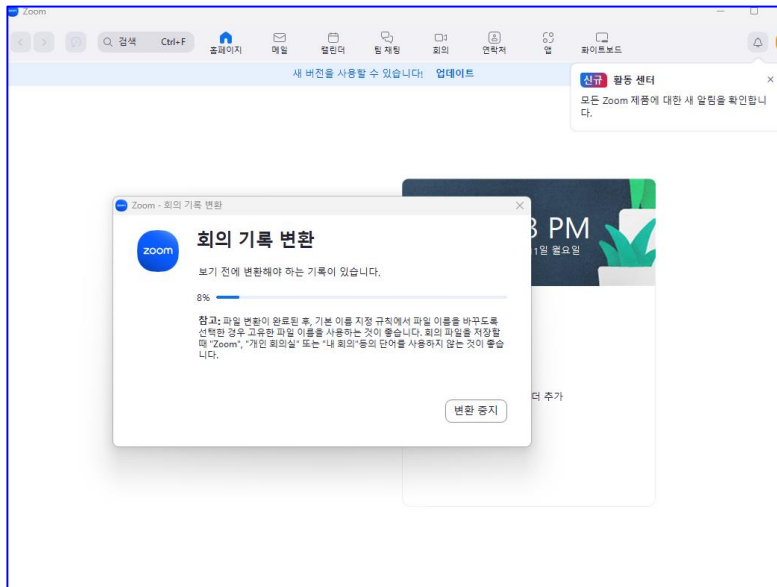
Zoom

검색 Ctrl+F

홈페이지 메일 캘린더 팀 채팅 회의 연락처 앱 화이트보드

새 버전을 사용할 수 있습니다! 업데이트

신규 활동 센터

모든 Zoom 제품에 대한 새 알림을 확인합니다.

3 PM

1일 월요일

더 추가

Zoom - 회의 기록 변환

zoom

회의 기록 변환

보기 전에 변환해야 하는 기록이 있습니다.

8%

참고: 파일 변환이 완료된 후, 기본 이름 지정 규칙에서 파일 이름을 바꾸도록 선택한 경우 고유한 파일 이름을 사용하는 것이 좋습니다. 회의 파일을 저장할 때 "Zoom", "개인 회의실" 또는 "내 회의"등의 단어를 사용하지 않는 것이 좋습니다.

변환 중지